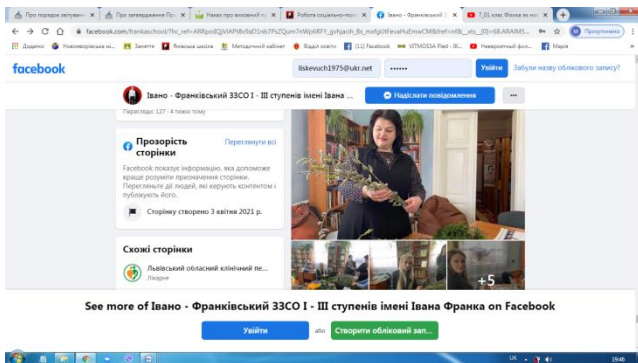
Про порядок затвер... | Про затвердження П... | Наказ про виконані п... | Робота соціально-пси... | Івано - Франківський ... | 7_01 клас Фізика як на... | +

facebook.com/frankaschool/?hc_ref=ARRpo4Q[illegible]

Додатки | Новояворівська м... | Заняття | Янівська школа | Методичний кабінет | Відділ освіти | (11) Facebook | VITMOSSA Plaid - B... | Неверситетний фіз... | Марія

Приєднатися

facebook | liskevuch1975@ukr.net | •••••• | Увійти | Забули назву облікового запису?

Івано - Франківський ЗЗСО I - III ступенів імені Івана ... | Надіслати повідомлення | ...

Переглядів: 127 · 4 тижні тому

Прозорість сторінки | Переглянути всі

Facebook показує інформацію, яка допоможе краще зрозуміти призначення сторінки. Перегляньте дії людей, які керують контентом і публікують його.

Сторінку створено 3 квітня 2021 р.

Схожі сторінки

Львівський обласний клінічний пе...
Лікарня

+5

See more of Івано - Франківський ЗЗСО I - III ступенів імені Івана Франка on Facebook

Увійти | або | Створити обліковий зап...

UK | 19:46